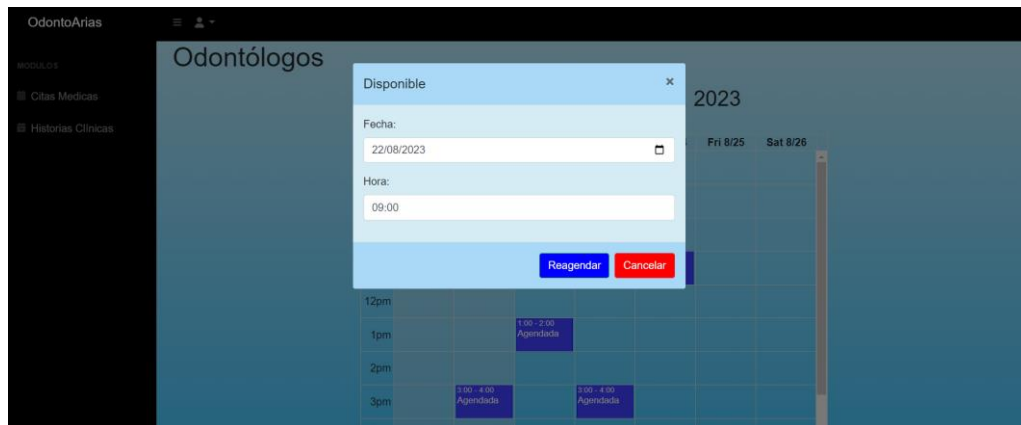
OdontoArias

MODULOS

Citas Medicas

Historias Clínicas

Odontólogos

2023

Fri 8/25

Sat 8/26

Disponible

×

Fecha:

22/08/2023

Hora:

09:00

Reagendar

Cancelar

12pm

1pm

1:00 - 2:00
Agendada

2pm

3pm

3:00 - 4:00
Agendada

3:00 - 4:00
Agendada